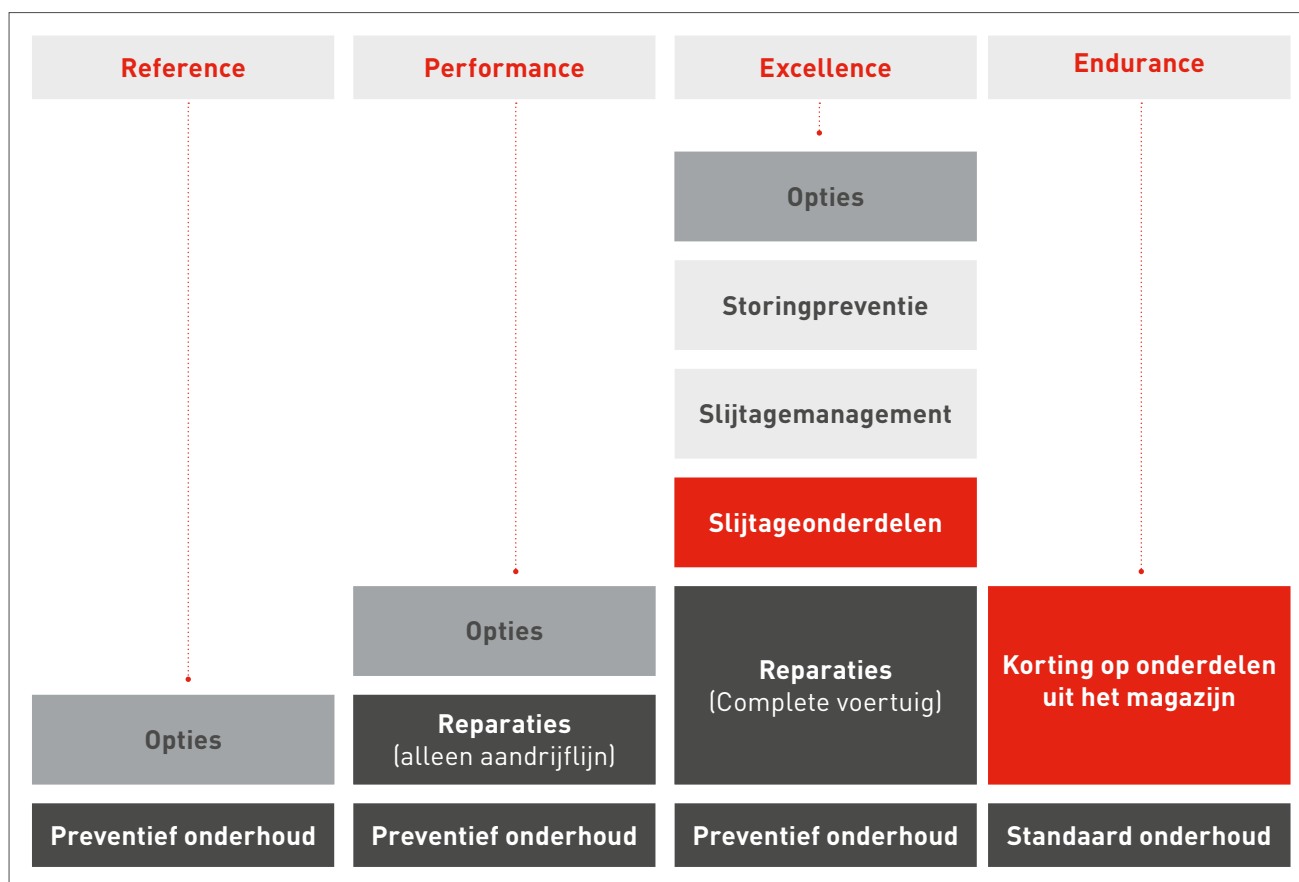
Reference

Opties

Preventief onderhoud

Performance

Opties

Reparaties
(alleen aandrijflijn)

Preventief onderhoud

Excellence

Opties

Storingpreventie

Slijtagemanagement

Slijtageonderdelen

Reparaties
(Complete voertuig)

Preventief onderhoud

Endurance

Korting op onderdelen uit het magazijn

Standaard onderhoud